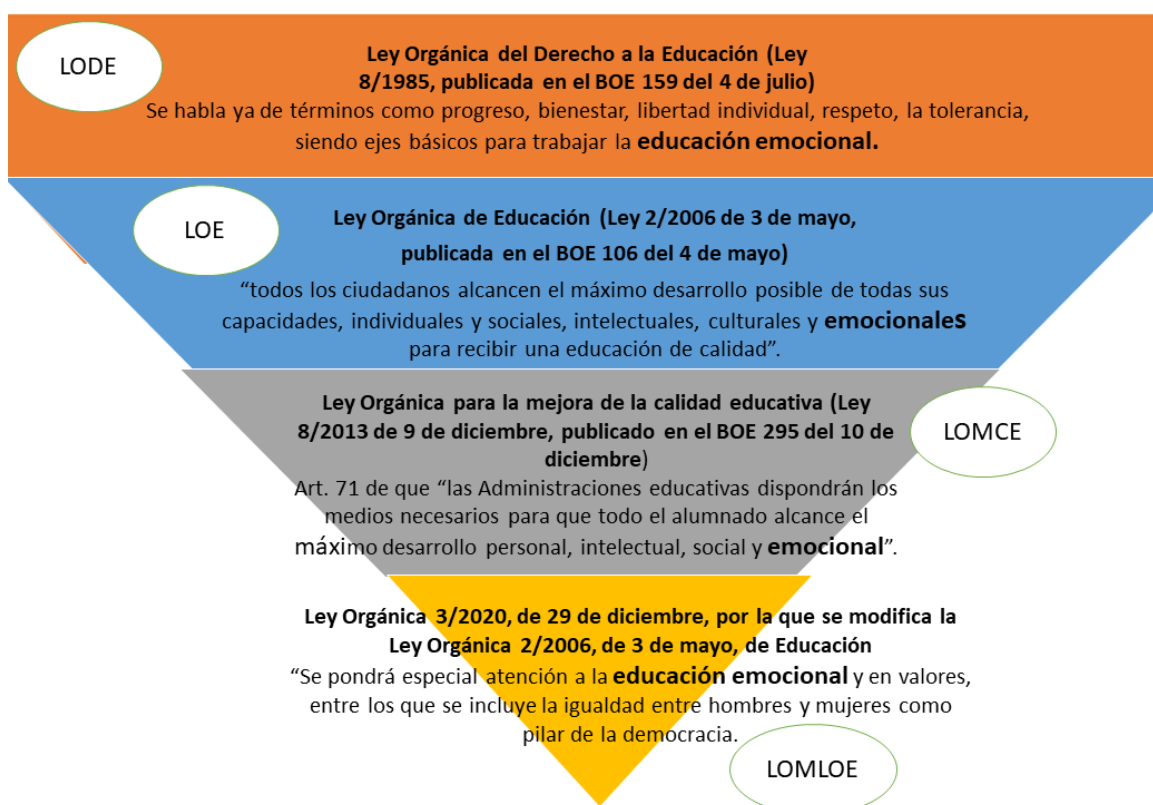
LODE

Ley Orgánica del Derecho a la Educación (Ley 8/1985, publicada en el BOE 159 del 4 de julio)
Se habla ya de términos como progreso, bienestar, libertad individual, respeto, la tolerancia, siendo ejes básicos para trabajar la educación emocional.

LOE

Ley Orgánica de Educación (Ley 2/2006 de 3 de mayo, publicada en el BOE 106 del 4 de mayo)
“todos los ciudadanos alcancen el máximo desarrollo posible de todas sus capacidades, individuales y sociales, intelectuales, culturales y emocionales para recibir una educación de calidad”.

Ley Orgánica para la mejora de la calidad educativa (Ley 8/2013 de 9 de diciembre, publicado en el BOE 295 del 10 de diciembre)
Art. 71 de que “las Administraciones educativas dispondrán los medios necesarios para que todo el alumnado alcance el máximo desarrollo personal, intelectual, social y emocional”.

LOMCE

Ley Orgánica 3/2020, de 29 de diciembre, por la que se modifica la Ley Orgánica 2/2006, de 3 de mayo, de Educación
“Se pondrá especial atención a la educación emocional y en valores, entre los que se incluye la igualdad entre hombres y mujeres como pilar de la democracia.

LOMLOE